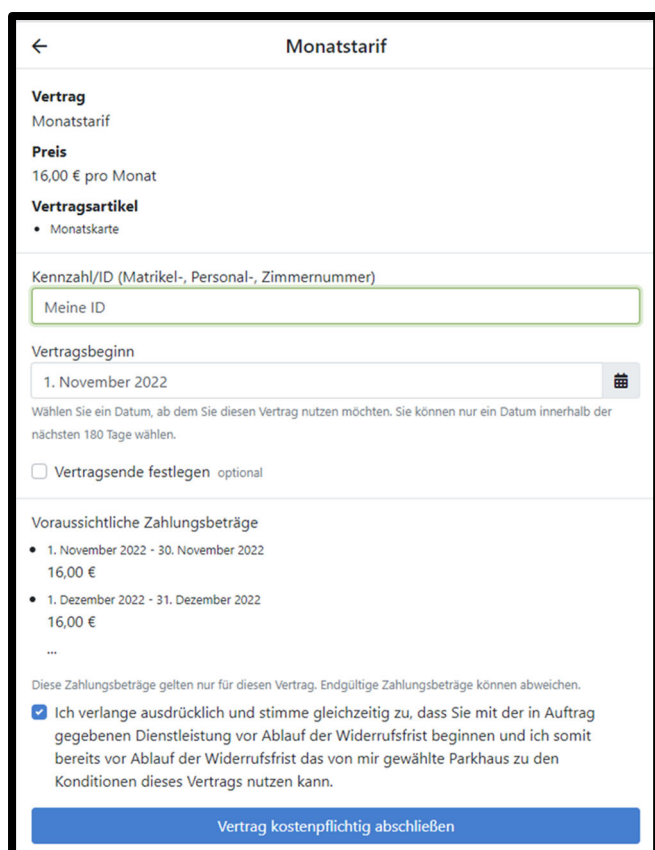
← Monatstarif

**Vertrag**
Monatstarif

**Preis**
16,00 € pro Monat

**Vertragsartikel**
- Monatskarte

Kennzahl/ID (Matrikel-, Personal-, Zimmernummer)

Meine ID

Vertragsbeginn

1. November 2022

Wählen Sie ein Datum, ab dem Sie diesen Vertrag nutzen möchten. Sie können nur ein Datum innerhalb der nächsten 180 Tage wählen.

Vertragsende festlegen optional

Voraussichtliche Zahlungsbeträge

- 1. November 2022 - 30. November 2022
16,00 €
- 1. Dezember 2022 - 31. Dezember 2022
16,00 €

...

Diese Zahlungsbeträge gelten nur für diesen Vertrag. Endgültige Zahlungsbeträge können abweichen.

Ich verlange ausdrücklich und stimme gleichzeitig zu, dass Sie mit der in Auftrag gegebenen Dienstleistung vor Ablauf der Widerrufsfrist beginnen und ich somit bereits vor Ablauf der Widerrufsfrist das von mir gewählte Parkhaus zu den Konditionen dieses Vertrags nutzen kann.

Vertrag kostenpflichtig abschließen